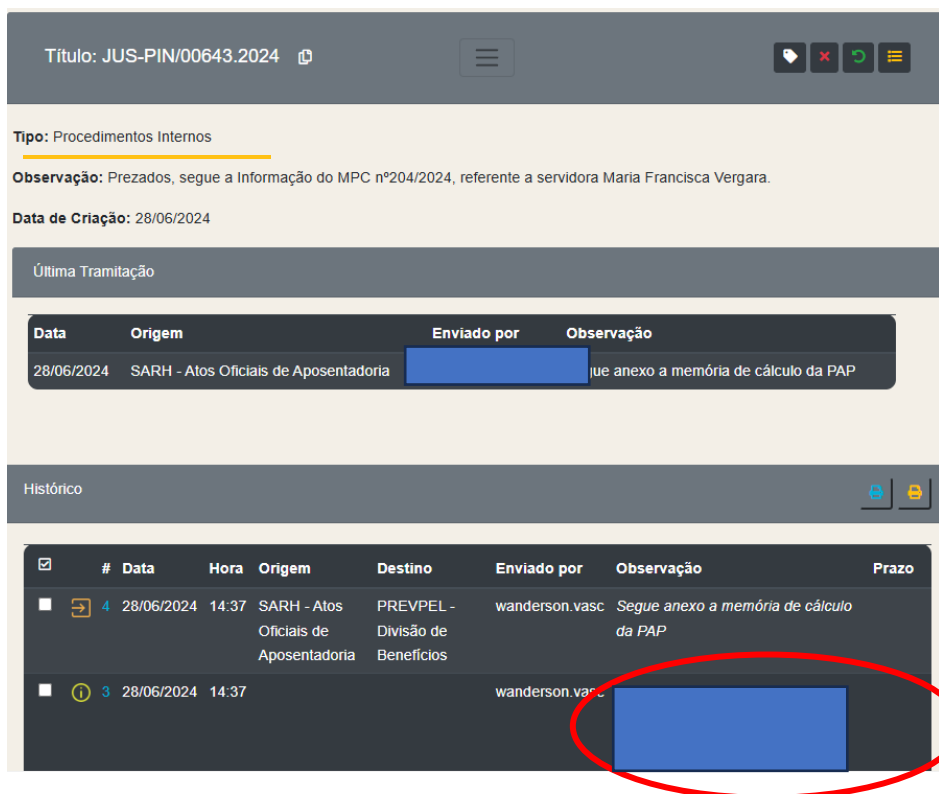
Título: JUS-PIN/00643.2024

Tipo: Procedimentos Internos

Observação: Prezados, segue a Informação do MPC nº204/2024, referente a servidora Maria Francisca Vergara.

Data de Criação: 28/06/2024

Última Tramitação

| Data | Origem | Enviado por | Observação |
|---|---|---|---|
| 28/06/2024 | SARH - Atos Oficiais de Aposentadoria | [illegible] | gue anexo a memória de cálculo da PAP |

Histórico

| | # | Data | Hora | Origem | Destino | Enviado por | Observação | Prazo |
|---|---|---|---|---|---|---|---|---|
| | 4 | 28/06/2024 | 14:37 | SARH - Atos Oficiais de Aposentadoria | PREVPEL - Divisão de Benefícios | wanderson.vasc | Segue anexo a memória de cálculo da PAP | |
| | 3 | 28/06/2024 | 14:37 | | | wanderson.vasc | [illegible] | |